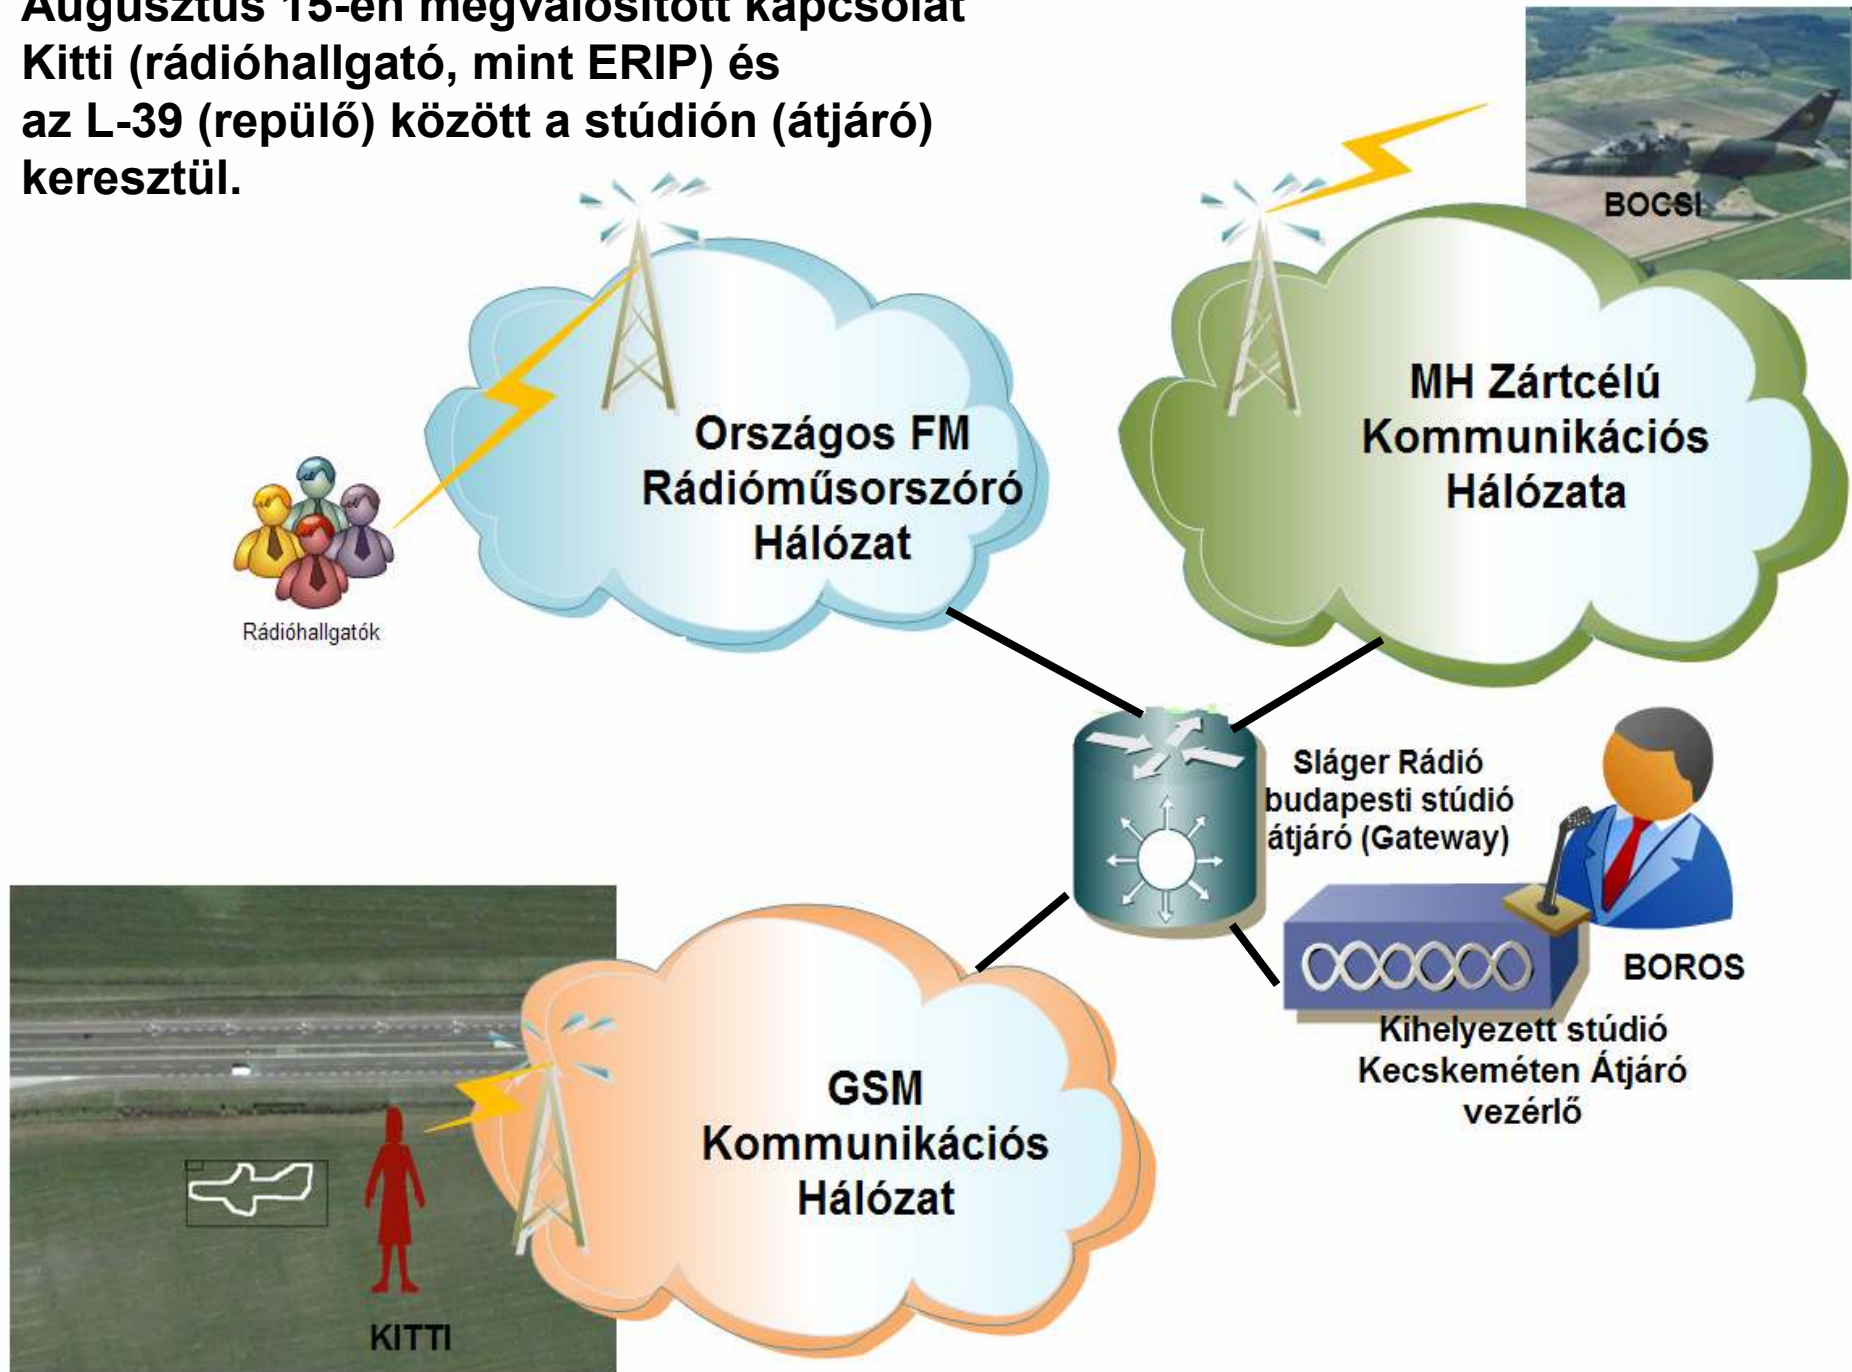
Augusztus 15-én megvalósított kapcsolat Kitti (rádióhallgató, mint ERIP) és az L-39 (repülő) között a stúdión (átjáró) keresztül.

BOCSI

Országos FM Rádióműsorszóró Hálózat

MH Zártcélú Kommunikációs Hálózata

Rádióhallgatók

Sláger Rádió budapesti stúdió átjáró (Gateway)

BOROS

Kihelyezett stúdió Kecskeméten Átjáró vezérlő

GSM Kommunikációs Hálózat

KITTI